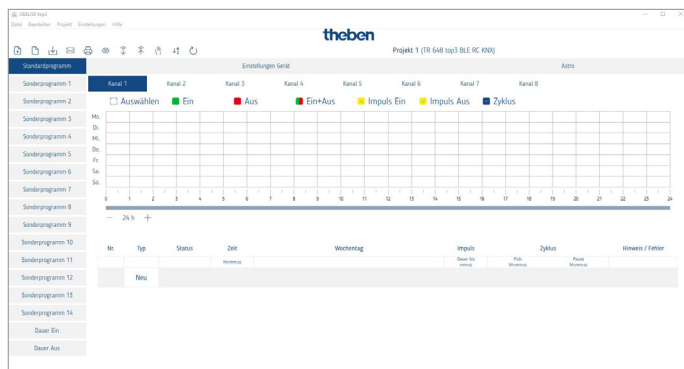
OBELISK top3
Datei Bearbeiten Projekt Einstellungen Hilfe

theben

Projekt 1 (TR 648 top3 BLE RC KNX)

Standardprogramm
Sonderprogramm 1
Sonderprogramm 2
Sonderprogramm 3
Sonderprogramm 4
Sonderprogramm 5
Sonderprogramm 6
Sonderprogramm 7
Sonderprogramm 8
Sonderprogramm 9
Sonderprogramm 10
Sonderprogramm 11
Sonderprogramm 12
Sonderprogramm 13
Sonderprogramm 14
Dauer Ein
Dauer Aus

Einstellungen Gerät
Astro

Kanal 1 Kanal 2 Kanal 3 Kanal 4 Kanal 5 Kanal 6 Kanal 7 Kanal 8

Auswählen Ein Aus Ein+Aus Impuls Ein Impuls Aus Zyklus

Mo.
Di.
Mi.
Do.
Fr.
Sa.
So.

0 1 2 3 4 5 6 7 8 9 10 11 12 13 14 15 16 17 18 19 20 21 22 23 24

— 24 h +

| Nr. | Typ | Status | Zeit | Wochentag | Impuls | Zyklus | | Hinweis / Fehler |
|---|---|---|---|---|---|---|---|---|
| | | | hh:mm:ss | | Dauer hh:mm:ss | Puls hh:mm:ss | Pause hh:mm:ss | |
| | Neu | | | | | | | |